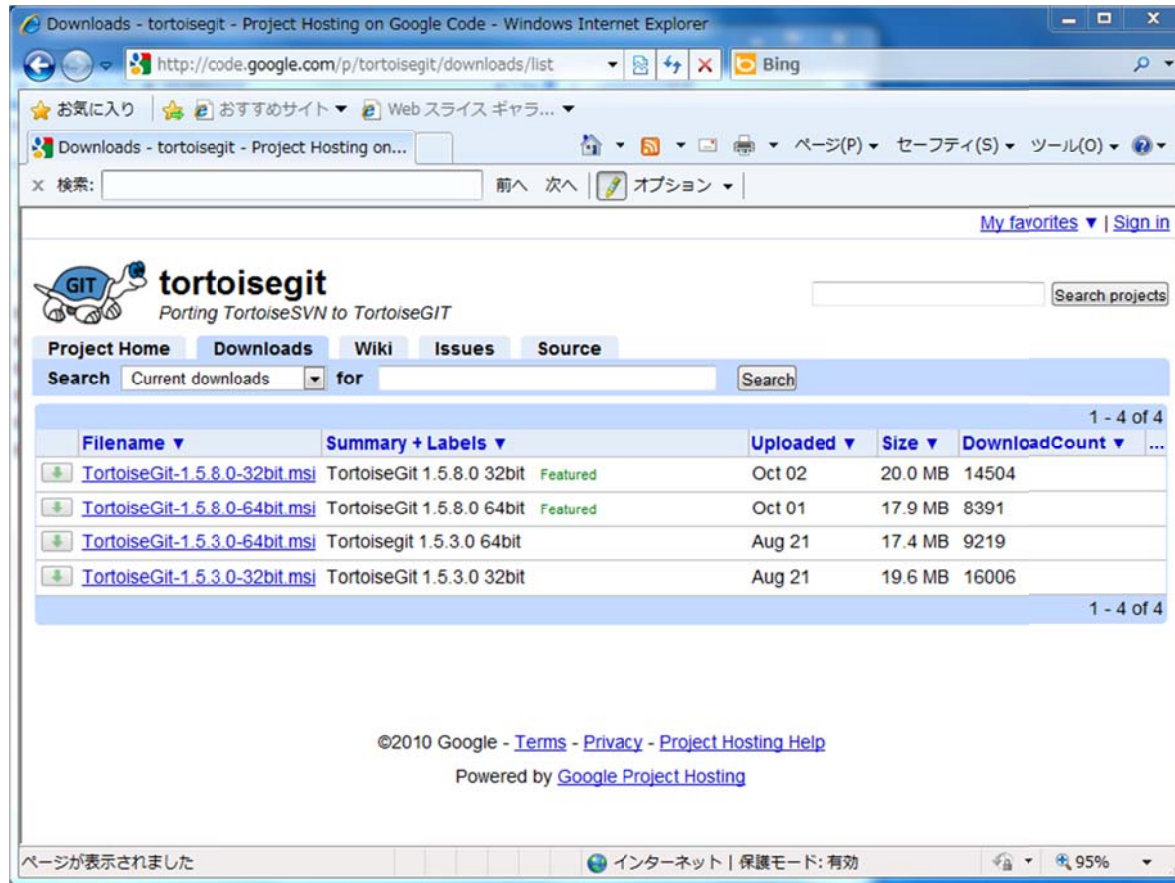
Downloads - tortoisegit - Project Hosting on Google Code - Windows Internet Explorer

http://code.google.com/p/tortoisegit/downloads/list

Bing

お気に入り おすすめサイト ▼ Web スライス ギャラ... ▼

Downloads - tortoisegit - Project Hosting on...

ページ(P) ▼ セーフティ(S) ▼ ツール(O) ▼

× 検索: 前へ 次へ オプション ▼

My favorites ▼ | Sign in

GIT

tortoisegit
Porting TortoiseSVN to TortoiseGIT

Search projects

Project Home Downloads Wiki Issues Source

Search Current downloads for Search

1 - 4 of 4

| Filename ▼ | Summary + Labels ▼ | Uploaded ▼ | Size ▼ | DownloadCount ▼ |
|---|---|---|---|---|
| TortoiseGit-1.5.8.0-32bit.msi | TortoiseGit 1.5.8.0 32bit Featured | Oct 02 | 20.0 MB | 14504 |
| TortoiseGit-1.5.8.0-64bit.msi | TortoiseGit 1.5.8.0 64bit Featured | Oct 01 | 17.9 MB | 8391 |
| TortoiseGit-1.5.3.0-64bit.msi | Tortoisegit 1.5.3.0 64bit | Aug 21 | 17.4 MB | 9219 |
| TortoiseGit-1.5.3.0-32bit.msi | TortoiseGit 1.5.3.0 32bit | Aug 21 | 19.6 MB | 16006 |

1 - 4 of 4

©2010 Google - Terms - Privacy - Project Hosting Help

Powered by Google Project Hosting

ページが表示されました

インターネット | 保護モード: 有効

95%